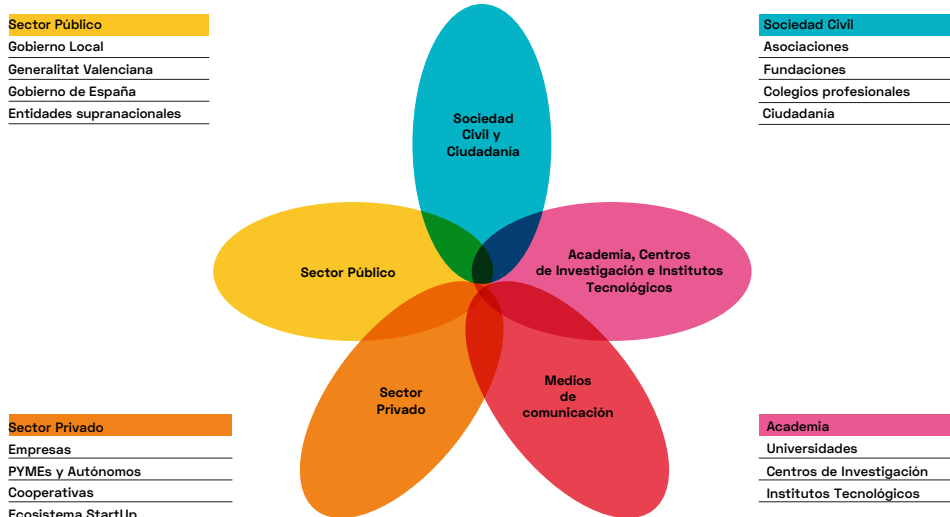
Sector Público
Gobierno Local
Generalitat Valenciana
Gobierno de España
Entidades supranacionales

Sociedad Civil
Asociaciones
Fundaciones
Colegios profesionales
Ciudadanía

Sociedad Civil y Ciudadanía

Sector Público

Academia, Centros de Investigación e Institutos Tecnológicos

Sector Privado

Medios de comunicación

Sector Privado
Empresas
PYMEs y Autónomos
Cooperativas
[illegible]

Academia
Universidades
Centros de Investigación
Institutos Tecnológicos